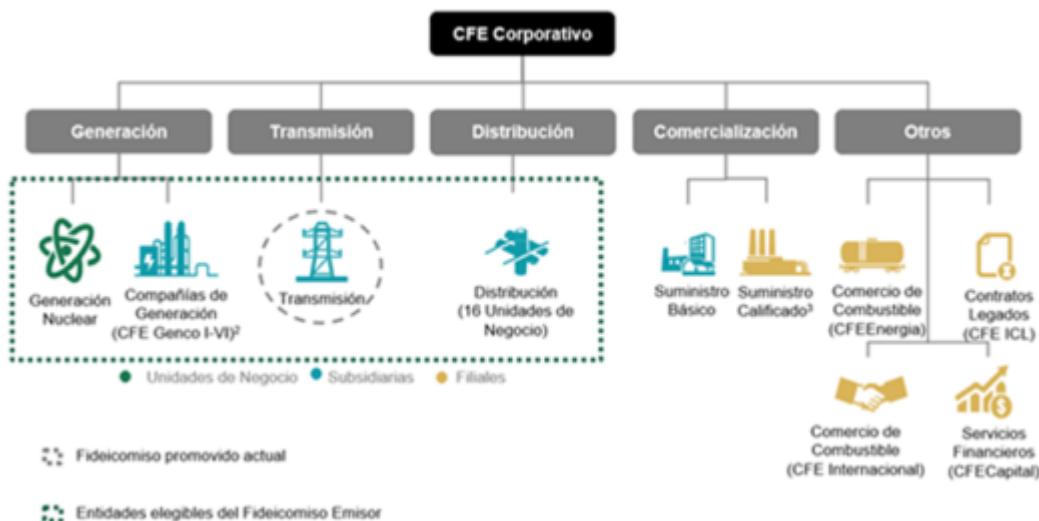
CFE Corporativo

Generación

Transmisión

Distribución

Comercialización

Otros

Generación Nuclear

Compañías de Generación (CFE Genco I-VI)²

Transmisión

Distribución (16 Unidades de Negocio)

Suministro Básico

Suministro Calificado³

Comercio de Combustible (CFEEnergía)

Contratos Legados (CFE ICL)

Comercio de Combustible (CFE Internacional)

Servicios Financieros (CFECapital)

Unidades de Negocio

Subsidiarias

Filiales

Fideicomiso promovido actual

Entidades elegibles del Fideicomiso Emisor